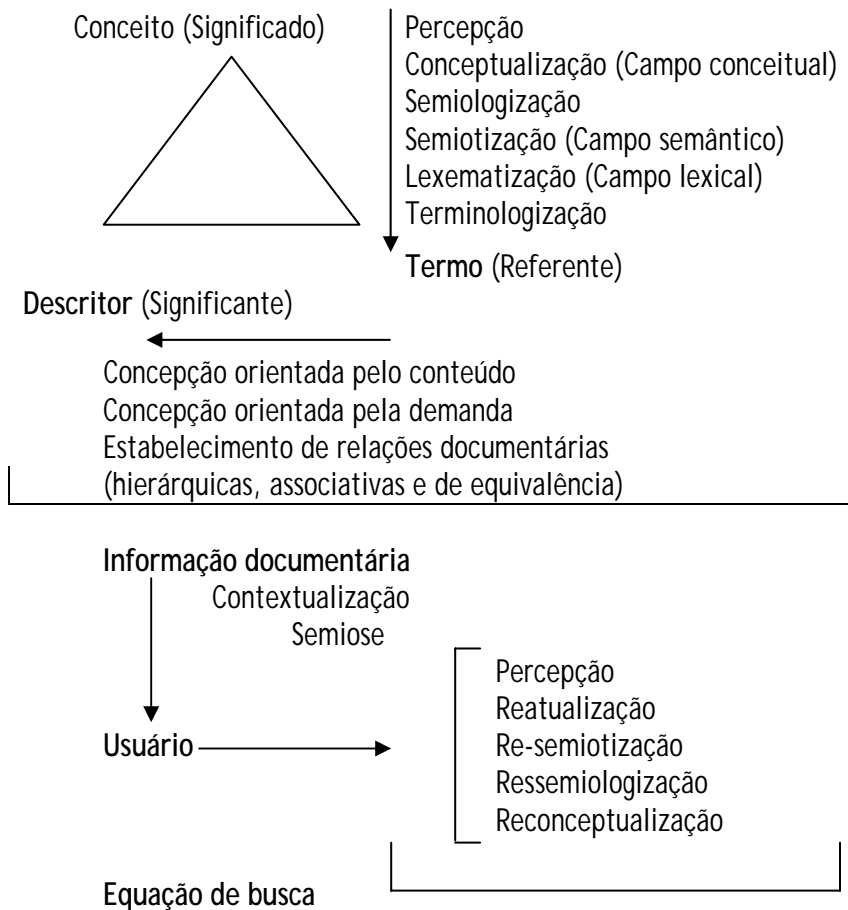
Conceito (Significado)

Percepção
Conceptualização (Campo conceitual)
Semiologização
Semiotização (Campo semântico)
Lexematização (Campo lexical)
Terminologização

**Termo** (Referente)

**Descritor** (Significante)

Concepção orientada pelo conteúdo
Concepção orientada pela demanda
Estabelecimento de relações documentárias
(hierárquicas, associativas e de equivalência)

**Informação documentária**
Contextualização
Semiose

**Usuário**

Percepção
Reatualização
Re-semiotização
Ressemiologização
Reconceptualização

**Equação de busca**